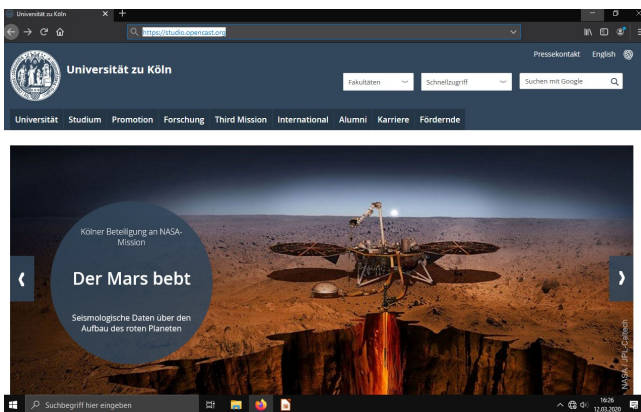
Universität zu Köln
https://studio.opencast.org
Pressekontakt English
Universität zu Köln
Fakultäten
Schnellzugriff
Suchen mit Google
Universität Studium Promotion Forschung Third Mission International Alumni Karriere Fördernde

Kölner Beteiligung an NASA-Mission

Der Mars bebt

Seismologische Daten über den Aufbau des roten Planeten

NASA, JPL-Caltech

Suchbegriff hier eingeben
16:26
12.03.2020